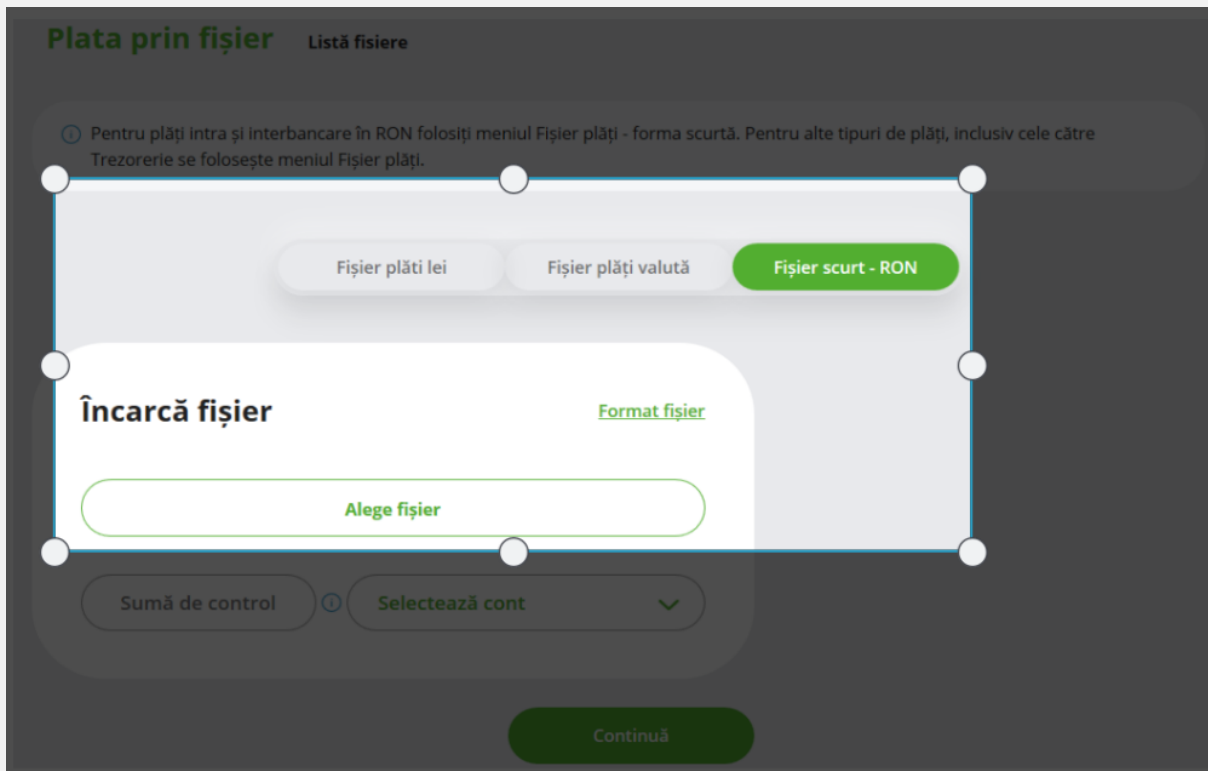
Plata prin fișier Listă fisiere

Pentru plăți intra și interbancare în RON folosiți meniul Fișier plăți - forma scurtă. Pentru alte tipuri de plăți, inclusiv cele către Trezorerie se folosește meniul Fișier plăți.

Fișier plăti lei
Fișier plăți valută
Fișier scurt - RON

Încarcă fișier
Format fișier

Alege fișier

Sumă de control
Selectează cont

Continuă